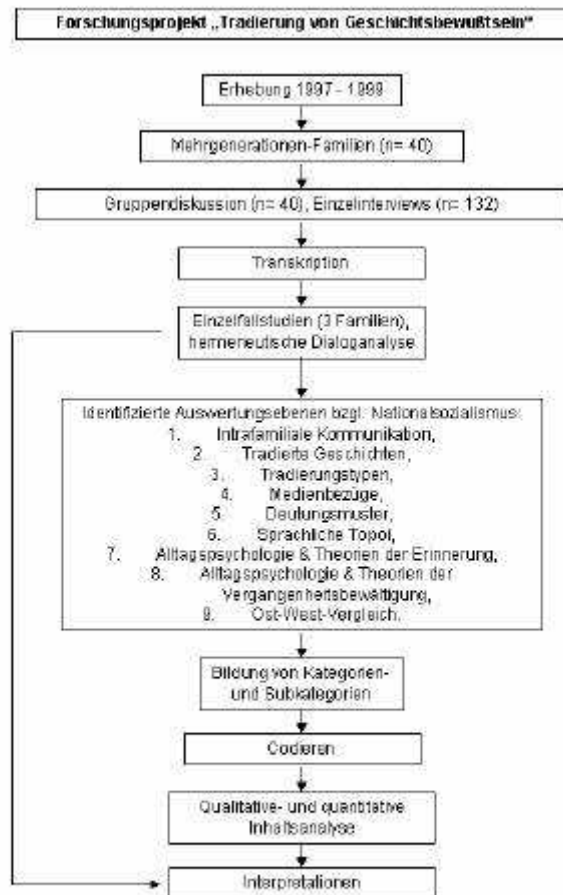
Forschungsprojekt „Tradierung von Geschichtsbewußtsein"

Erhebung 1997 - 1999

Mehrgenerationen-Familien (n= 40)

Gruppendiskussion (n= 40), Einzelinterviews (n= 132)

Transkription

Einzelfallstudien (3 Familien), hermeneutische Dialoganalyse

Identifizierte Auswertungsebenen bzgl. Nationalsozialismus:
1. Intrafamiliale Kommunikation,
2. Tradierte Geschichten,
3. Tradierungstypen,
4. Medienbezüge,
5. Deutungsmuster,
6. Sprachliche Topoi,
7. Alltagspsychologie & Theorien der Erinnerung,
8. Alltagspsychologie & Theorien der Vergangenheitsbewältigung,
9. Ost-West-Vergleich.

Bildung von Kategorien- und Subkategorien

Codieren

Qualitative- und quantitative Inhaltsanalyse

Interpretationen